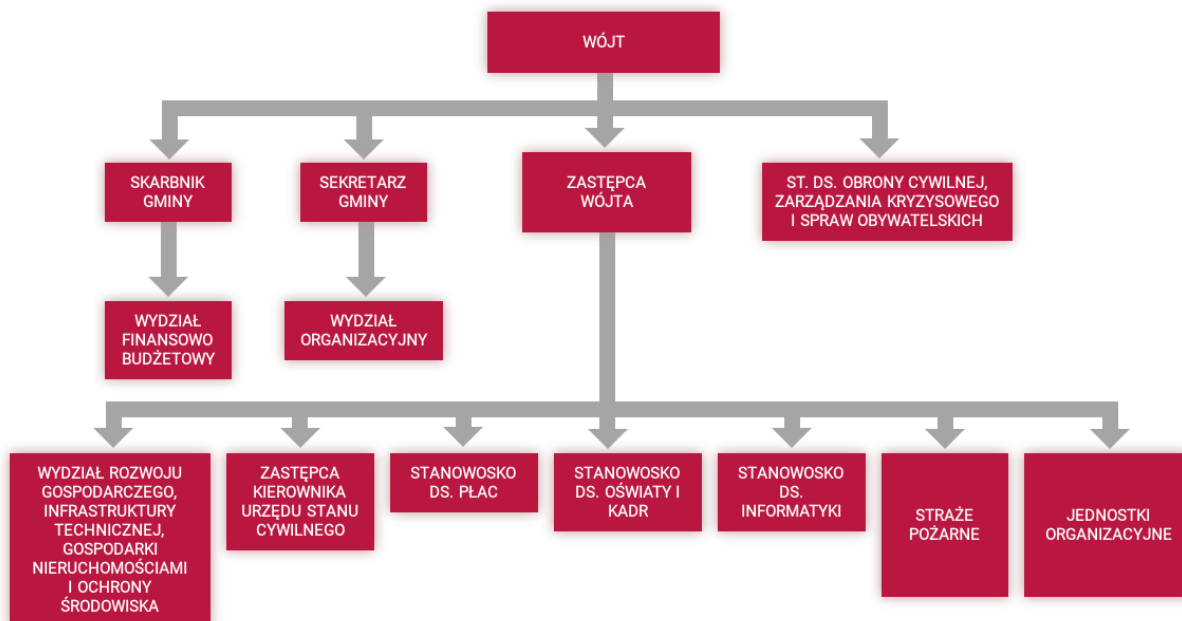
WÓJT

SKARBNIK GMINY

SEKRETARZ GMINY

ZASTĘPCA WÓJTA

ST. DS. OBRONY CYWILNEJ, ZARZĄDZANIA KRYZYSOWEGO I SPRAW OBYWATELSKICH

WYDZIAŁ FINANSOWO BUDŻETOWY

WYDZIAŁ ORGANIZACYJNY

WYDZIAŁ ROZWOJU GOSPODARCZEGO, INFRASTRUKTURY TECHNICZNEJ, GOSPODARKI NIERUCHOMOŚCIAMI I OCHRONY ŚRODOWISKA

ZASTĘPCA KIEROWNIKA URZĘDU STANU CYWILNEGO

STANOWOSKO DS. PŁAC

STANOWOSKO DS. OŚWIATY I KADR

STANOWOSKO DS. INFORMATYKI

STRAŻE POŻARNE

JEDNOSTKI ORGANIZACYJNE